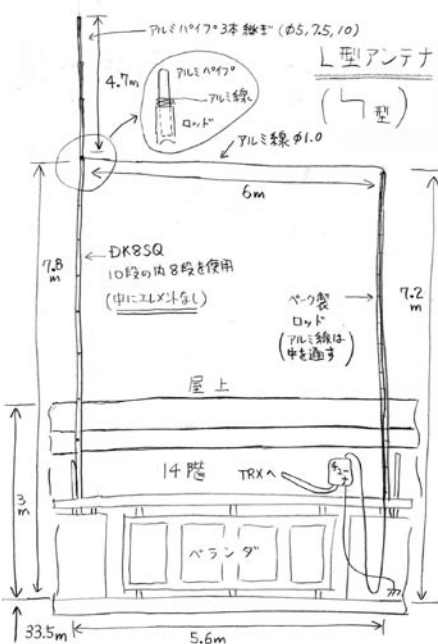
アルミパイプ 3本継ぎ (φ5, 7.5, 10)

L型アンテナ

(ㄣ型)

4.7m

アルミパイプ

アルミ線

ロッド

アルミ線 φ1.0

6m

7.8 m

DK8SQ
10段の内 8段を使用
(中にエレメントなし)

7.2 m

ベーク製 ロッド
(アルミ線は中を通す)

屋上

14階

TRXへ

チューナ

3 m

ベランダ

33.5m

5.6m